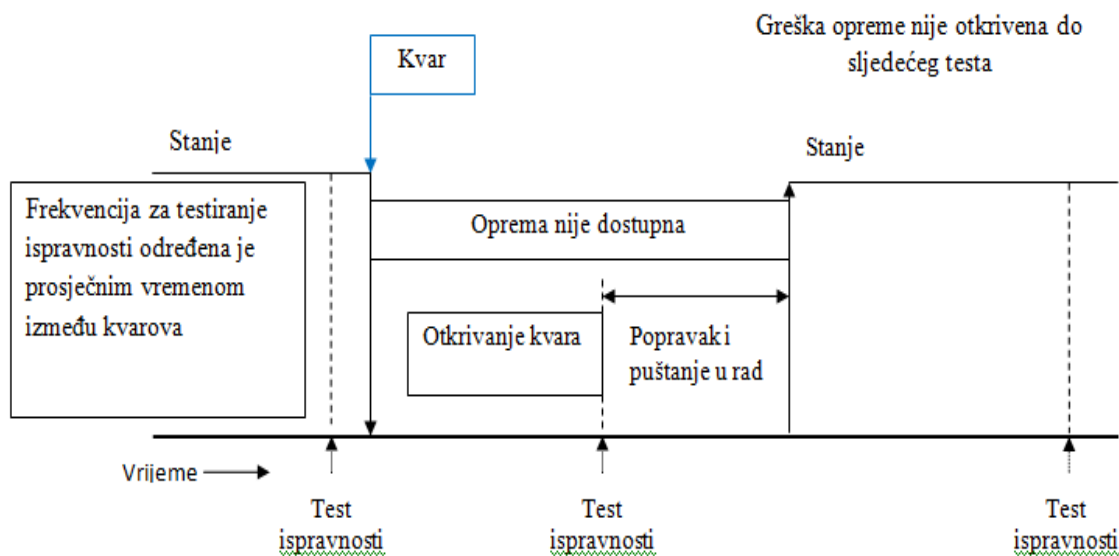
Greška opreme nije otkrivena do sljedećeg testa

Kvar

Stanje

Stanje

Frekvencija za testiranje ispravnosti određena je prosječnim vremenom između kvarova

Oprema nije dostupna

Otkrivanje kvara

Popravak i puštanje u rad

Vrijeme

Test ispravnosti

Test ispravnosti

Test ispravnosti